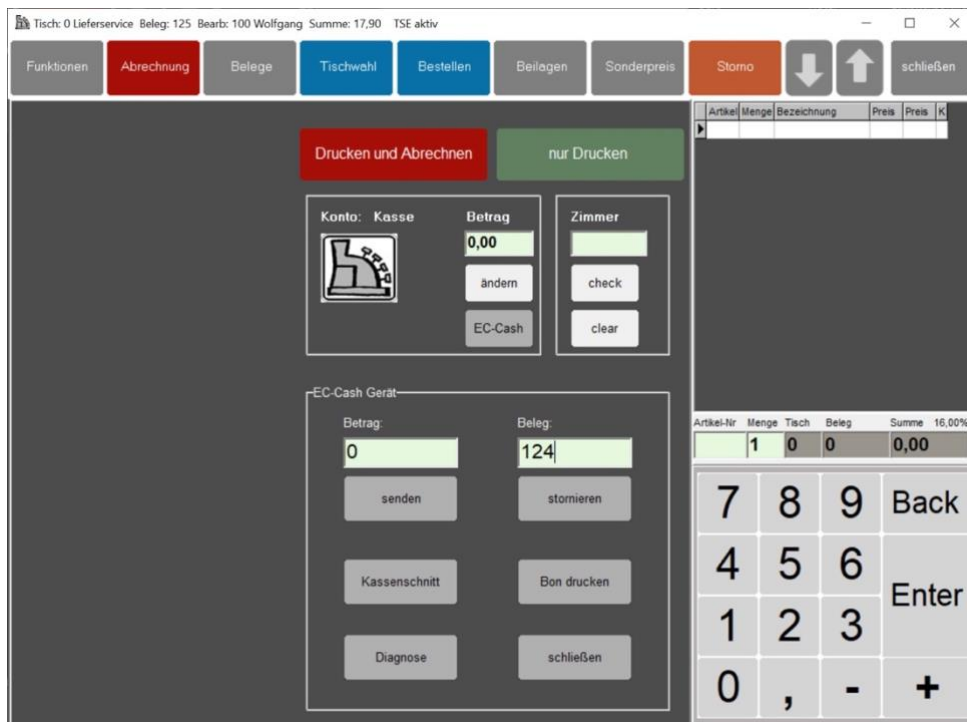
Tisch: 0 Lieferservice Beleg: 125 Bearb: 100 Wolfgang Summe: 17,90 TSE aktiv

Funktionen | Abrechnung | Belege | Tischwahl | Bestellen | Beilagen | Sonderpreis | Storno | schließen

Drucken und Abrechnen

nur Drucken

Konto: Kasse

Betrag

0,00

ändern

EC-Cash

Zimmer

check

clear

EC-Cash Gerät

Betrag:

0

Beleg:

124

senden

stornieren

Kassenschnitt

Bon drucken

Diagnose

schließen

| Artikel | Menge | Bezeichnung | Preis | Preis | K |
|---|---|---|---|---|---|
| | | | | | |

| Artikel-Nr | Menge | Tisch | Beleg | Summe | 16,00% |
|---|---|---|---|---|---|
| | 1 | 0 | 0 | 0,00 | |

7 8 9 Back
4 5 6 Enter
1 2 3
0 , - +